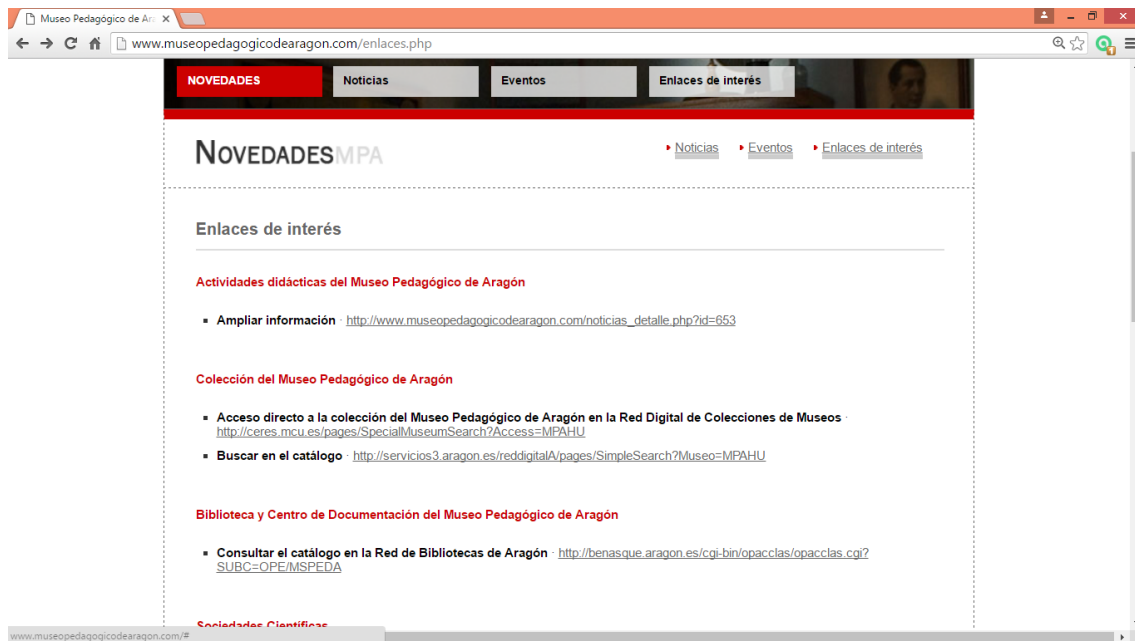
Museo Pedagógico de Ar ×

www.museopedagogicodearagon.com/enlaces.php

NOVEDADES | Noticias | Eventos | Enlaces de interés

NOVEDADESMPA

Noticias Eventos Enlaces de interés

Enlaces de interés

Actividades didácticas del Museo Pedagógico de Aragón

- Ampliar información · http://www.museopedagogicodearagon.com/noticias_detalle.php?id=653

Colección del Museo Pedagógico de Aragón

- Acceso directo a la colección del Museo Pedagógico de Aragón en la Red Digital de Colecciones de Museos · http://ceres.mcu.es/pages/SpecialMuseumSearch?Access=MPAHU
- Buscar en el catálogo · http://servicios3.aragon.es/reddigitalA/pages/SimpleSearch?Museo=MPAHU

Biblioteca y Centro de Documentación del Museo Pedagógico de Aragón

- Consultar el catálogo en la Red de Bibliotecas de Aragón · http://benasque.aragon.es/cgi-bin/opacclas/opacclas.cgi?SUBC=OPE/MSPEDA

Sociedades Científicas

www.museopedagogicodearagon.com/#